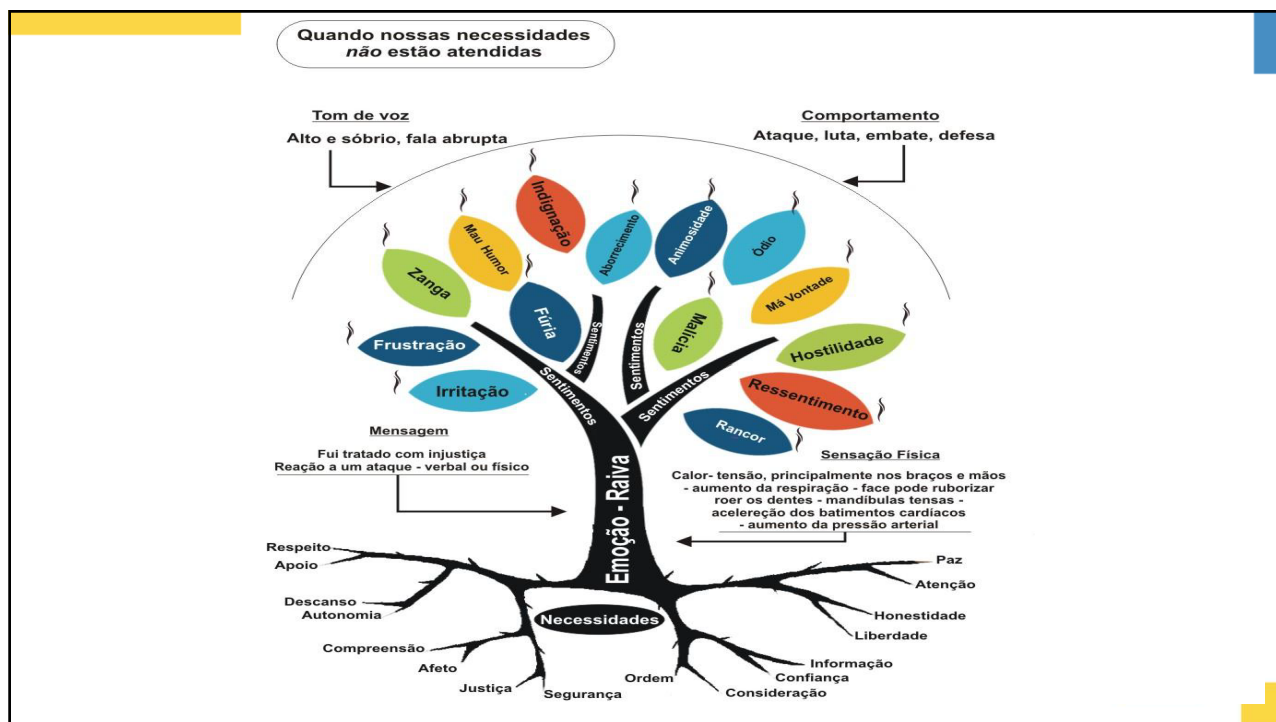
Quando nossas necessidades *não* estão atendidas

Tom de voz
Alto e sóbrio, fala abrupta

Comportamento
Ataque, luta, embate, defesa

Indignação
Mau Humor
Aborrecimento
Animosidade
Ódio
Zanga
Fúria
Má Vontade
Malícia
Frustração
Hostilidade
Irritação
Ressentimento
Rancor

Sentimentos
Sentimentos
Sentimentos
Sentimentos

Mensagem
Fui tratado com injustiça
Reação a um ataque - verbal ou físico

Sensação Física
Calor- tensão, principalmente nos braços e mãos - aumento da respiração - face pode ruborizar roer os dentes - mandíbulas tensas - acelereção dos batimentos cardíacos - aumento da pressão arterial

Emoção - Raiva

Necessidades

Respeito
Apoio
Descanso
Autonomia
Compreensão
Afeto
Justiça
Segurança
Ordem
Consideração
Confiança
Informação
Liberdade
Honestidade
Atenção
Paz